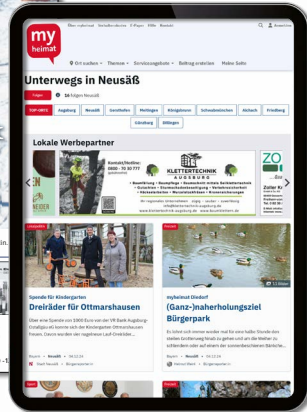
my heimat

Über myheimat Verhaltensleitfaden E-Paper Hilfe Kontakt

Ort suchen Themen Serviceangebote Beitrag erstellen Meine Seite

Unterwegs in Neusäß

Folgen 16 folgen Neusäß

TOP-ORTE Augsburg Neusäß Gersthofen Meitingen Königsbrunn Schwabmünchen Aichach Friedberg Günzburg Zöllingen

Lokale Werbepartner

KLETTERTECHNIK AUGSBURG

Spende für Kindergarten
Dreiräder für Ottmarshausen

Über eine Spende von 1000 Euro von der VR Bank Augsburg-Ostallgäu eG konnte sich der Kindergarten Ottmarshausen freuen. Davon wurden drei Dreiräder ... 

Bayern • Neusäß • 08.02.24

myheimat Diedorf
(Ganz-)Jahreserholungsziel Bürgerpark

Bayern • Neusäß • 18.02.24